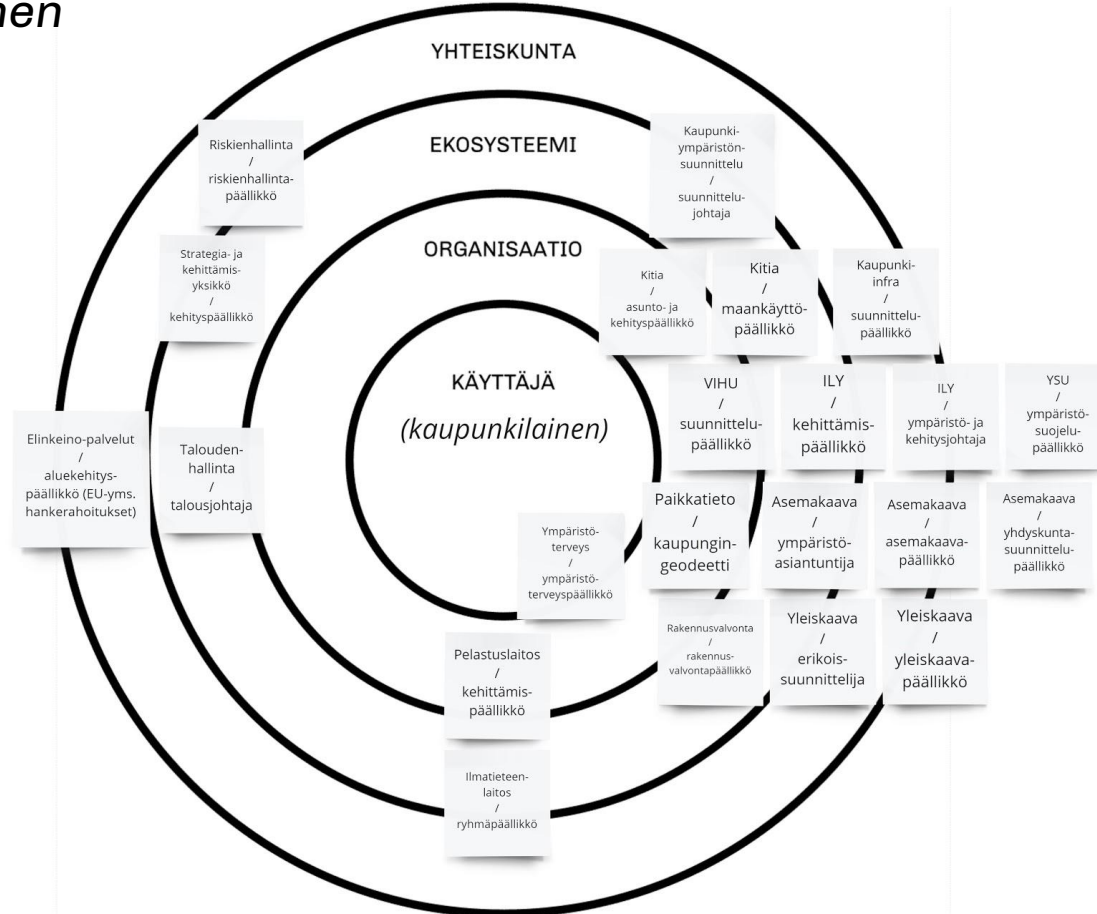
nen

YHTEISKUNTA

EKOSYSTEEMI

ORGANISAATIO

KÄYTTÄJÄ
(kaupunkilainen)

Riskienhallinta / riskienhallinta-päällikkö

Kaupunki-ympäristön-suunnittelu / suunnittelu-johtaja

Strategia- ja kehittämis-yksikkö / kehityspäällikkö

Kitia / asunto- ja kehityspäällikkö

Kitia / maankäyttö-päällikkö

Kaupunki-infra / suunnittelu-päällikkö

VIHU / suunnittelu-päällikkö

ILY / kehittämis-päällikkö

ILY / ympäristö- ja kehitysjohtaja

YSU / ympäristö-suojelu-päällikkö

Elinkeino-palvelut / aluekehitys-päällikkö (EU-yms. hankerahoitukset)

Talouden-hallinta / talousjohtaja

Paikkatieto / kaupungin-geodeetti

Asemakaava / ympäristö-asiantuntija

Asemakaava / asemakaava-päällikkö

Asemakaava / yhdyskunta-suunnittelu-päällikkö

Ympäristö-terveys / ympäristö-terveyspäällikkö

Rakennusvalvonta / rakennus-valvontapäällikkö

Yleiskaava / erikois-suunnittelija

Yleiskaava / yleiskaava-päällikkö

Pelastuslaitos / kehittämis-päällikkö

Ilmatieteen-laitos / ryhmäpäällikkö